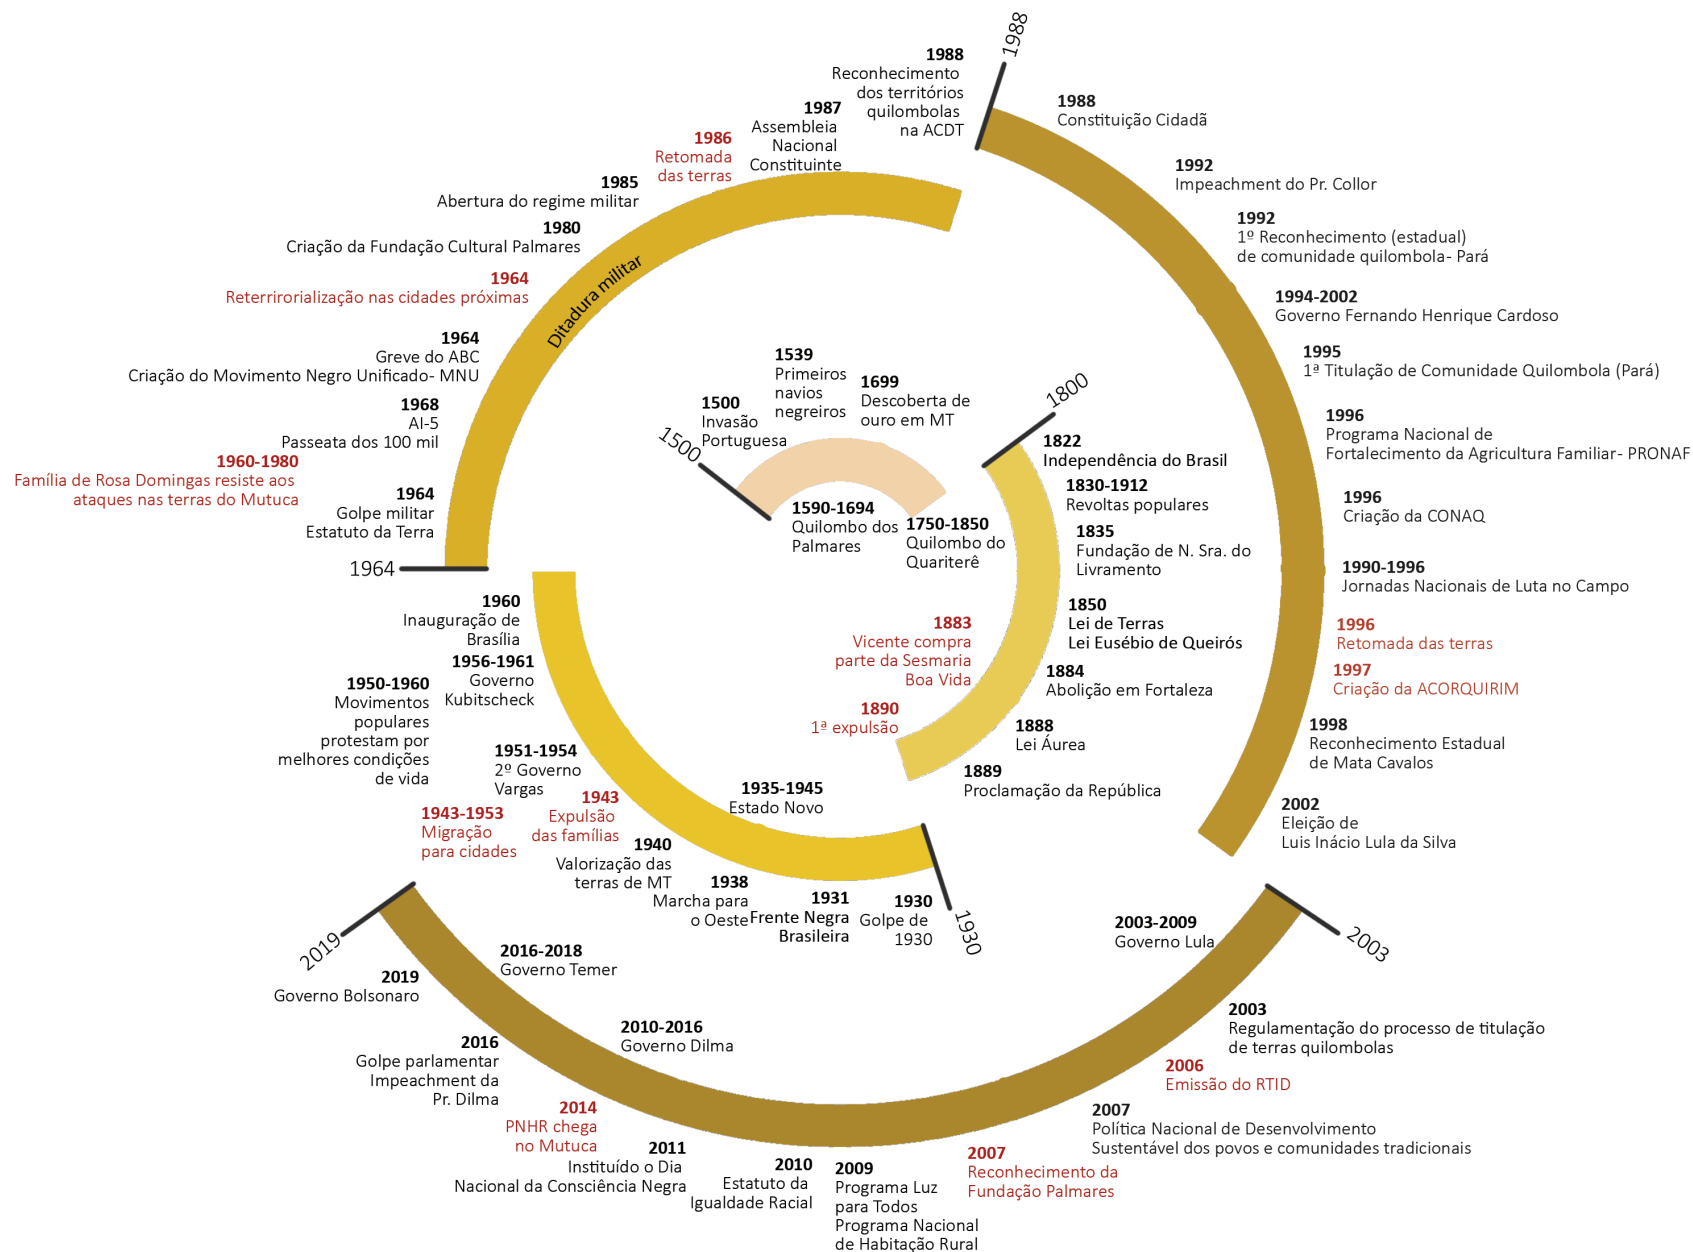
1500
1500
Invasão Portuguesa

1539
Primeiros navios negreiros

1699
Descoberta de ouro em MT

1590-1694
Quilombo dos Palmares

1750-1850
Quilombo do Quariterê

1800
1822
Independência do Brasil

1830-1912
Revoltas populares

1835
Fundação de N. Sra. do Livramento

1850
Lei de Terras
Lei Eusébio de Queirós

1883
Vicente compra parte da Sesmaria Boa Vida

1884
Abolição em Fortaleza

1890
1ª expulsão

1888
Lei Áurea

1889
Proclamação da República

1930
1930
Golpe de 1930

1931
Frente Negra Brasileira

1938
Marcha para o Oeste

1940
Valorização das terras de MT

1935-1945
Estado Novo

1943
Expulsão das famílias

1943-1953
Migração para cidades

1951-1954
2º Governo Vargas

1950-1960
Movimentos populares protestam por melhores condições de vida

1956-1961
Governo Kubitscheck

1960
Inauguração de Brasília

1964
1964
Golpe militar
Estatuto da Terra

1960-1980
Família de Rosa Domingas resiste aos ataques nas terras do Mutuca

1968
AI-5
Passeata dos 100 mil

1964
Greve do ABC
Criação do Movimento Negro Unificado- MNU

1964
Reterrirorialização nas cidades próximas

Ditadura militar

1980
Criação da Fundação Cultural Palmares

1985
Abertura do regime militar

1986
Retomada das terras

1987
Assembleia Nacional Constituinte

1988
Reconhecimento dos territórios quilombolas na ACDT

1988
1988
Constituição Cidadã

1992
Impeachment do Pr. Collor

1992
1º Reconhecimento (estadual) de comunidade quilombola- Pará

1994-2002
Governo Fernando Henrique Cardoso

1995
1ª Titulação de Comunidade Quilombola (Pará)

1996
Programa Nacional de Fortalecimento da Agricultura Familiar- PRONAF

1996
Criação da CONAQ

1990-1996
Jornadas Nacionais de Luta no Campo

1996
Retomada das terras

1997
Criação da ACORQUIRIM

1998
Reconhecimento Estadual de Mata Cavalos

2002
Eleição de Luis Inácio Lula da Silva

2003
2003-2009
Governo Lula

2003
Regulamentação do processo de titulação de terras quilombolas

2006
Emissão do RTID

2007
Política Nacional de Desenvolvimento Sustentável dos povos e comunidades tradicionais

2007
Reconhecimento da Fundação Palmares

2009
Programa Luz para Todos
Programa Nacional de Habitação Rural

2010
Estatuto da Igualdade Racial

2011
Instituído o Dia Nacional da Consciência Negra

2014
PNHR chega no Mutuca

2010-2016
Governo Dilma

2016
Golpe parlamentar
Impeachment da Pr. Dilma

2016-2018
Governo Temer

2019
2019
Governo Bolsonaro